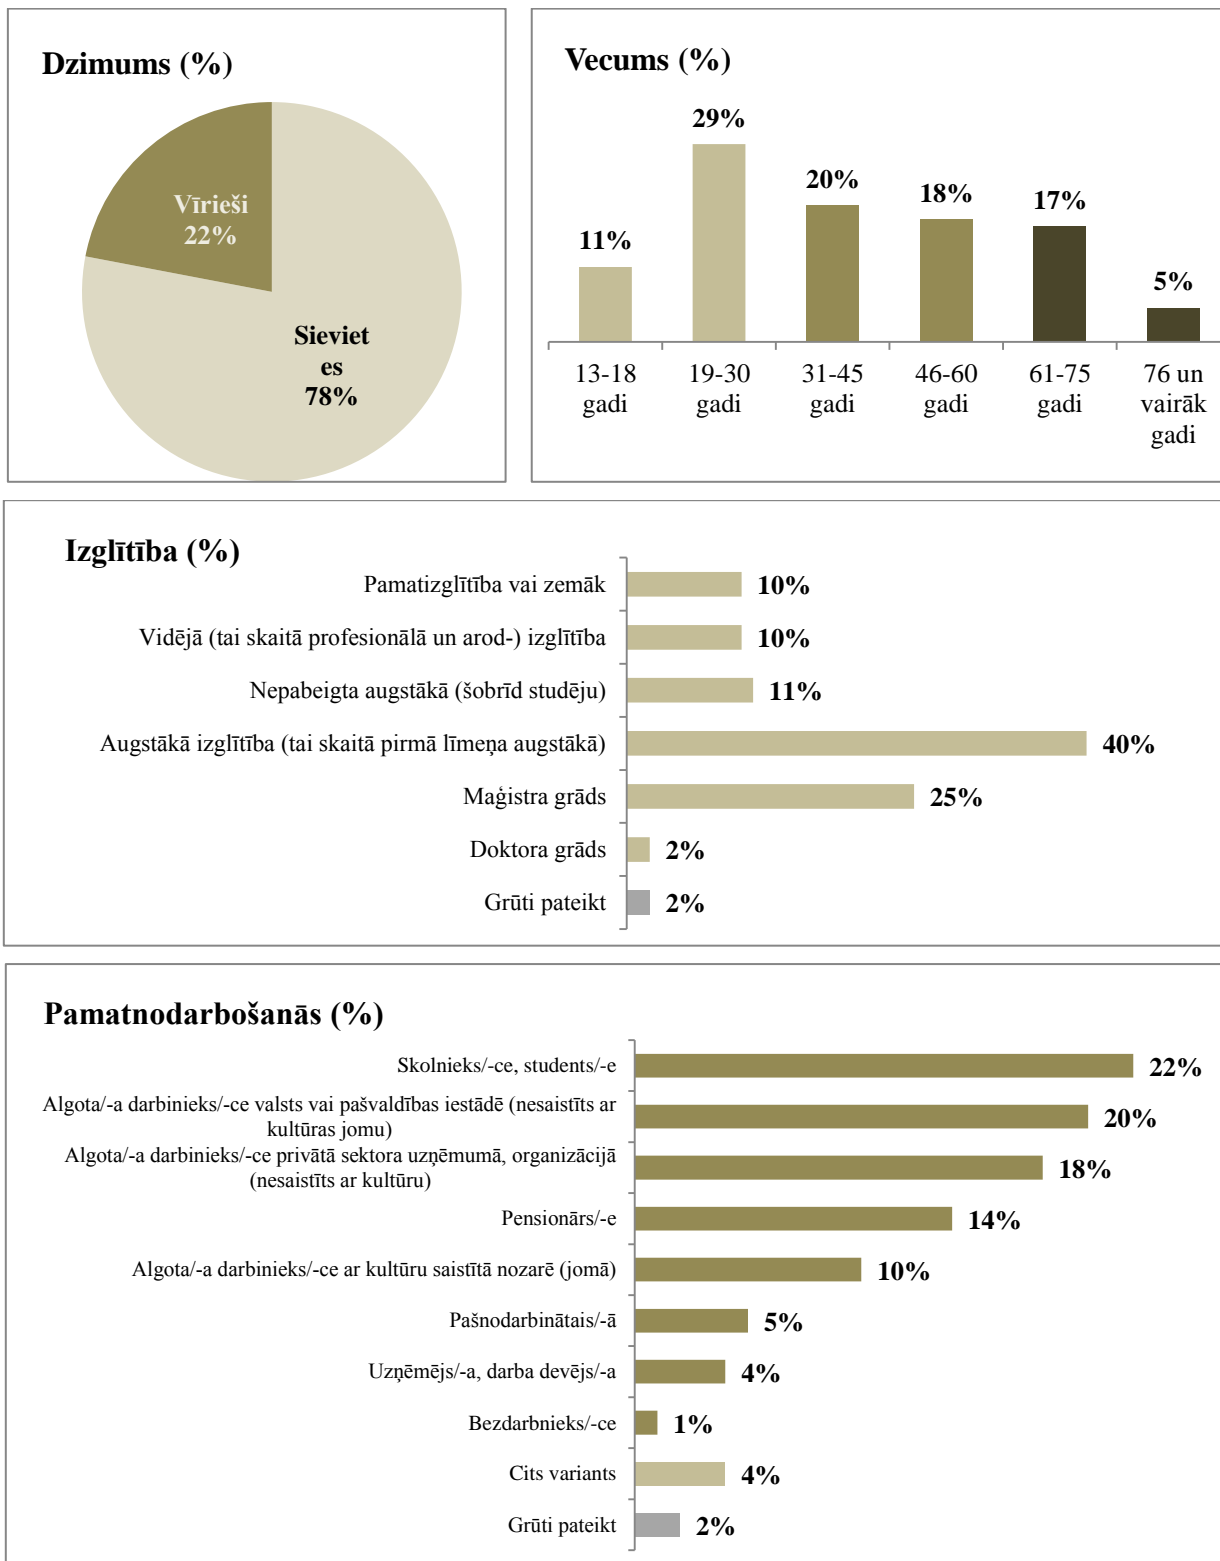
Dzimums (%)

Vīrieši 22%

Sieviet es 78%

Vecums (%)

| 13-18 gadi | 19-30 gadi | 31-45 gadi | 46-60 gadi | 61-75 gadi | 76 un vairāk gadi |
|---|---|---|---|---|---|
| 11% | 29% | 20% | 18% | 17% | 5% |

Izglītība (%)

| | |
|---|---|
| Pamatizglītība vai zemāk | 10% |
| Vidējā (tai skaitā profesionālā un arod-) izglītība | 10% |
| Nepabeigta augstākā (šobrīd studēju) | 11% |
| Augstākā izglītība (tai skaitā pirmā līmeņa augstākā) | 40% |
| Maģistra grāds | 25% |
| Doktora grāds | 2% |
| Grūti pateikt | 2% |

Pamatnodarbošanās (%)

| | |
|---|---|
| Skolnieks/-ce, students/-e | 22% |
| Algota/-a darbinieks/-ce valsts vai pašvaldības iestādē (nesaistīts ar kultūras jomu) | 20% |
| Algota/-a darbinieks/-ce privātā sektora uzņēmumā, organizācijā (nesaistīts ar kultūru) | 18% |
| Pensionārs/-e | 14% |
| Algota/-a darbinieks/-ce ar kultūru saistītā nozarē (jomā) | 10% |
| Pašnodarbinātais/-ā | 5% |
| Uzņēmējs/-a, darba devējs/-a | 4% |
| Bezdarbnieks/-ce | 1% |
| Cits variants | 4% |
| Grūti pateikt | 2% |